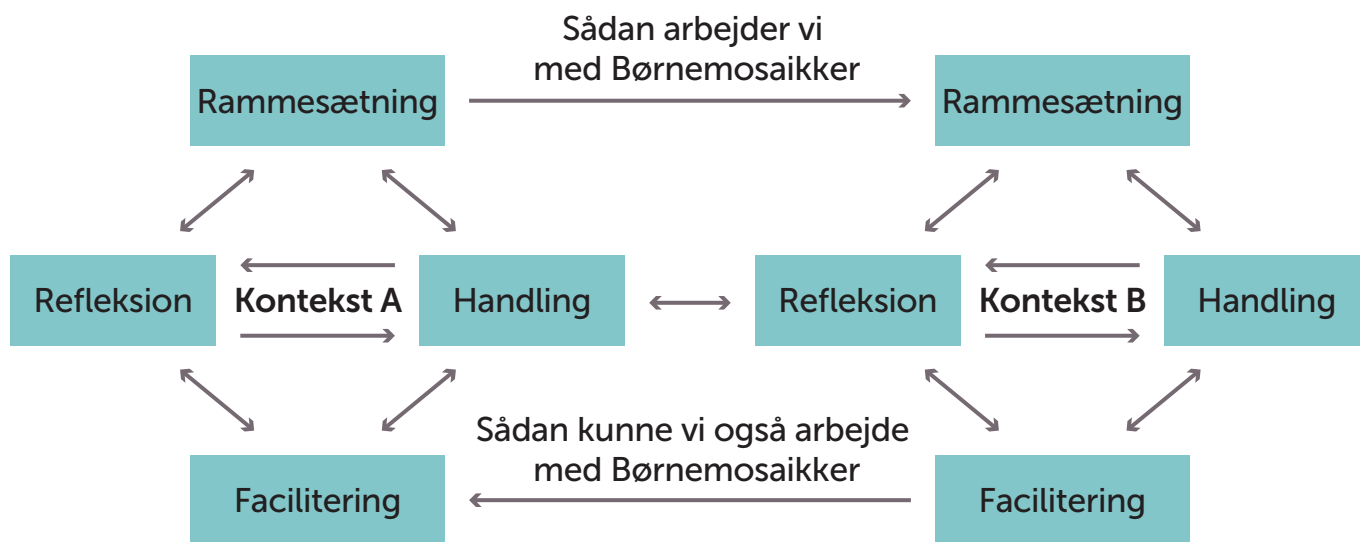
Sådan arbejder vi med Børnemosaikker

Rammesætning

Rammesætning

Refleksion

Kontekst A

Handling

Refleksion

Kontekst B

Handling

Sådan kunne vi også arbejde med Børnemosaikker

Facilitering

Facilitering